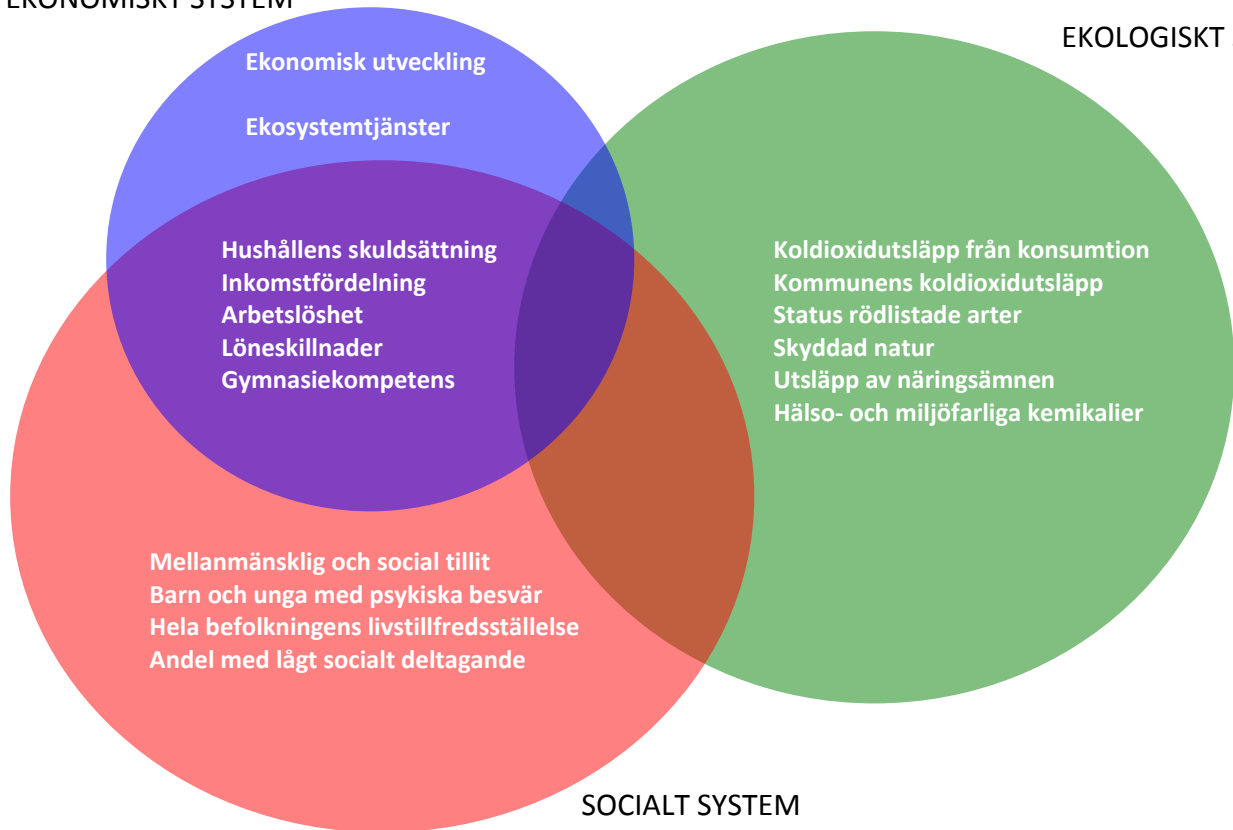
EKONOMISKT SYSTEM

EKOLOGISKT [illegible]

Ekonomisk utveckling

Ekosystemtjänster

Hushållens skuldsättning
Inkomstfördelning
Arbetslöshet
Löneskillnader
Gymnasiekompetens

Koldioxidutsläpp från konsumtion
Kommunens koldioxidutsläpp
Status rödlistade arter
Skyddad natur
Utsläpp av näringsämnen
Hälso- och miljöfarliga kemikalier

Mellanmänsklig och social tillit
Barn och unga med psykiska besvär
Hela befolkningens livstillfredsställelse
Andel med lågt socialt deltagande

SOCIALT SYSTEM